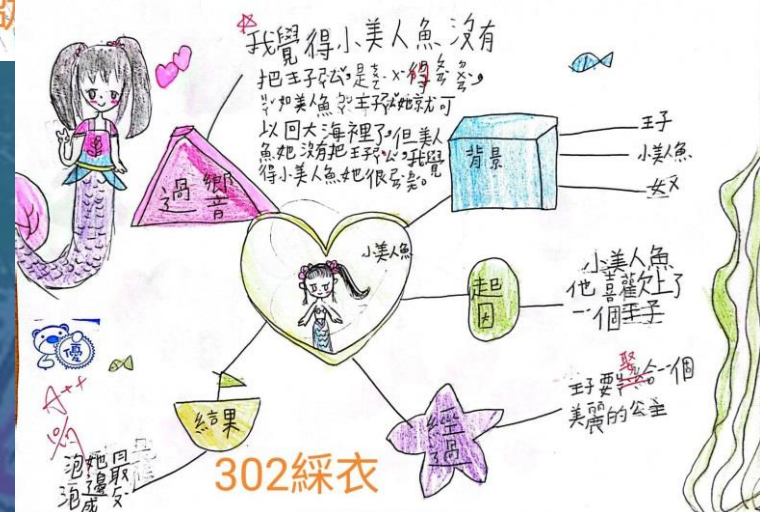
我覺得小美人魚沒有把王子殺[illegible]是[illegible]

以回大海裡了，但美人魚她沒有把王子殺了，我覺得小美人魚她很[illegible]

背景

王子

小美人魚

女巫

迴響

小美人魚

起因

小美人魚他喜歡上了一個王子

經過

王子要娶一個美麗的公主

結果

她最後還是變成泡泡

優

A++

302綵衣